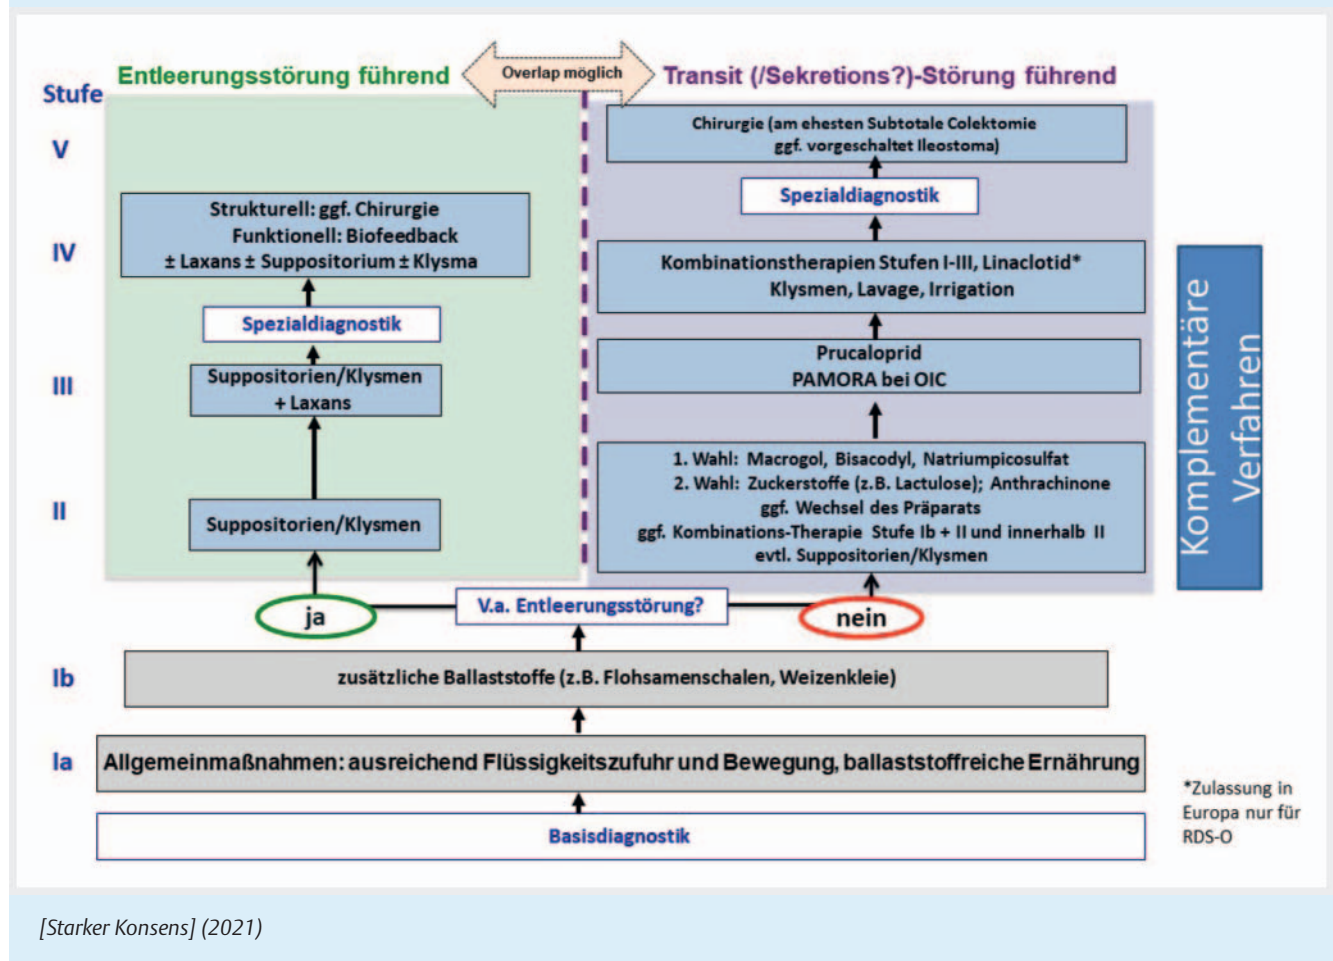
Stufe

Entleerungsstörung führend

Overlap möglich

Transit (/Sekretions?)-Störung führend

V

Chirurgie (am ehesten Subtotale Colektomie ggf. vorgeschaltet Ileostoma)

Spezialdiagnostik

IV

Strukturell: ggf. Chirurgie
Funktionell: Biofeedback
± Laxans ± Suppositorium ± Klysma

Kombinationstherapien Stufen I-III, Linaclotid*
Klysmen, Lavage, Irrigation

Spezialdiagnostik

III

Suppositorien/Klysmen + Laxans

Prucaloprid
PAMORA bei OIC

II

Suppositorien/Klysmen

1. Wahl: Macrogol, Bisacodyl, Natriumpicosulfat
2. Wahl: Zuckerstoffe (z.B. Lactulose); Anthrachinone
ggf. Wechsel des Präparats
ggf. Kombinations-Therapie Stufe Ib + II und innerhalb II
evtl. Suppositorien/Klysmen

Komplementäre Verfahren

ja

V.a. Entleerungsstörung?

nein

Ib

zusätzliche Ballaststoffe (z.B. Flohsamenschalen, Weizenkleie)

Ia

Allgemeinmaßnahmen: ausreichend Flüssigkeitszufuhr und Bewegung, ballaststoffreiche Ernährung

Basisdiagnostik

*Zulassung in Europa nur für RDS-O

[Starker Konsens] (2021)